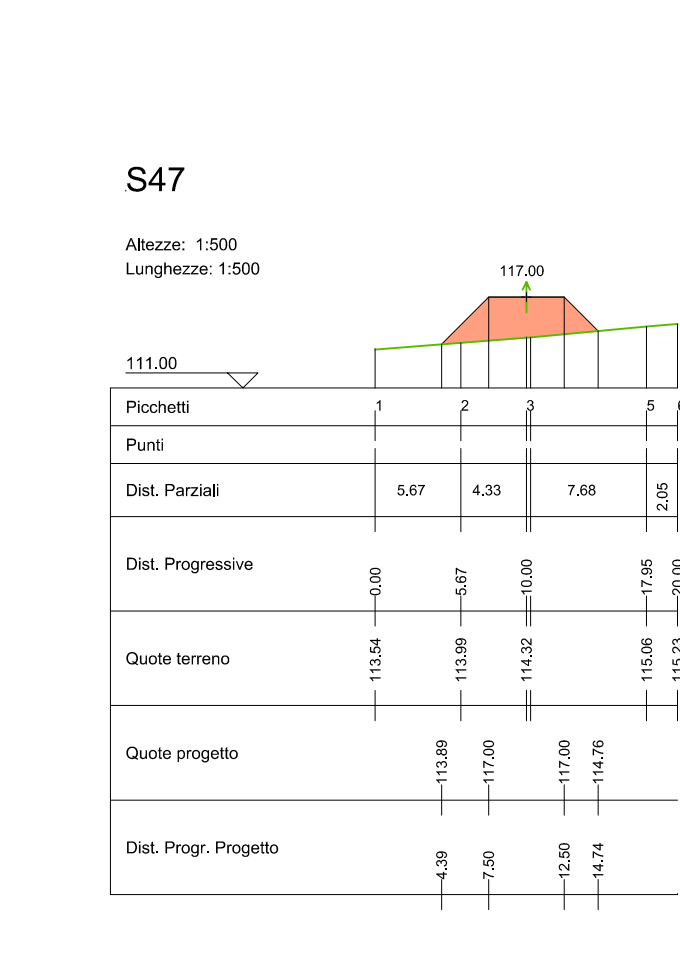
S47

Altezze: 1:500
Lunghezze: 1:500

117.00

111.00

| Picchetti | 1 | 2 | 3 | 5 |
|---|---|---|---|---|
| Punti | | | | |
| Dist. Parziali | 5.67 | 4.33 | 7.68 | 2.05 |
| Dist. Progressive | 0.00 | 5.67 | 10.00 | 17.95 |
| Quote terreno | 113.54 | 113.99 | 114.32 | 115.06 |
| Quote progetto | 113.89 | 117.00 | 117.00 | 114.76 |
| Dist. Progr. Progetto | 4.39 | 7.50 | 12.50 | 14.74 |

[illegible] 20.00 115.23